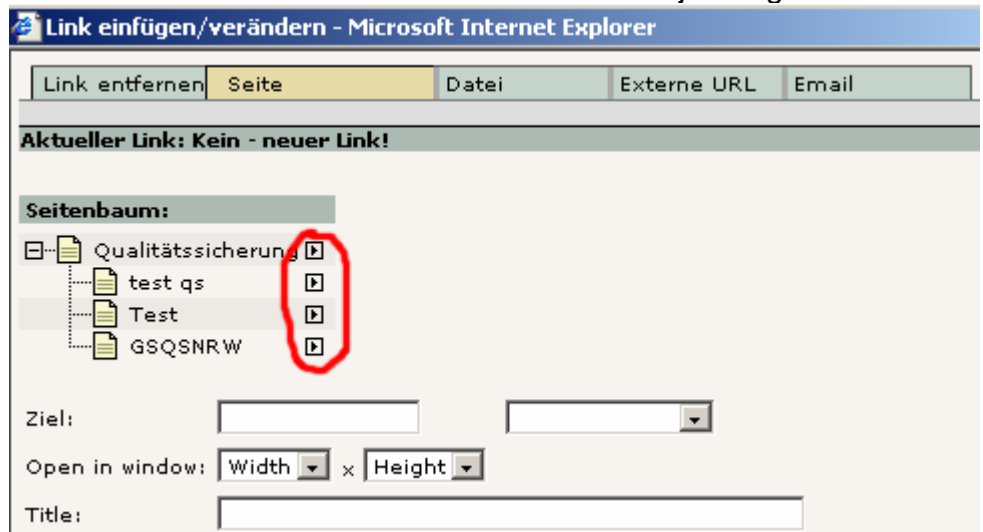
Link einfügen/verändern - Microsoft Internet Explorer

Link entfernen | Seite | Datei | Externe URL | Email

Aktueller Link: Kein - neuer Link!

Seitenbaum:

Qualitätssicherung
test qs
Test
GSQSNRW

Ziel:

Open in window: Width x Height

Title: